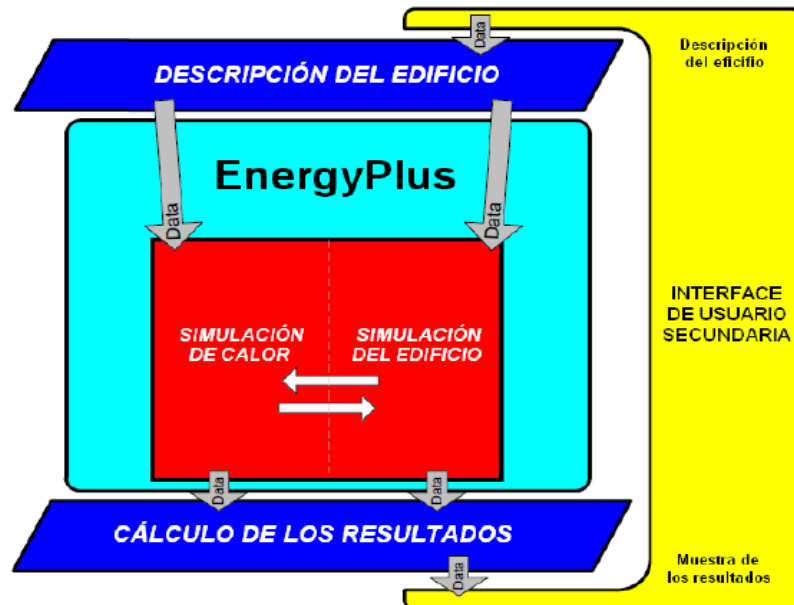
Data

Descripción del eficifio

DESCRIPCIÓN DEL EDIFICIO

EnergyPlus

Data

Data

SIMULACIÓN DE CALOR

SIMULACIÓN DEL EDIFICIO

INTERFACE DE USUARIO SECUNDARIA

Data

Data

CÁLCULO DE LOS RESULTADOS

Muestra de los resultados

Data